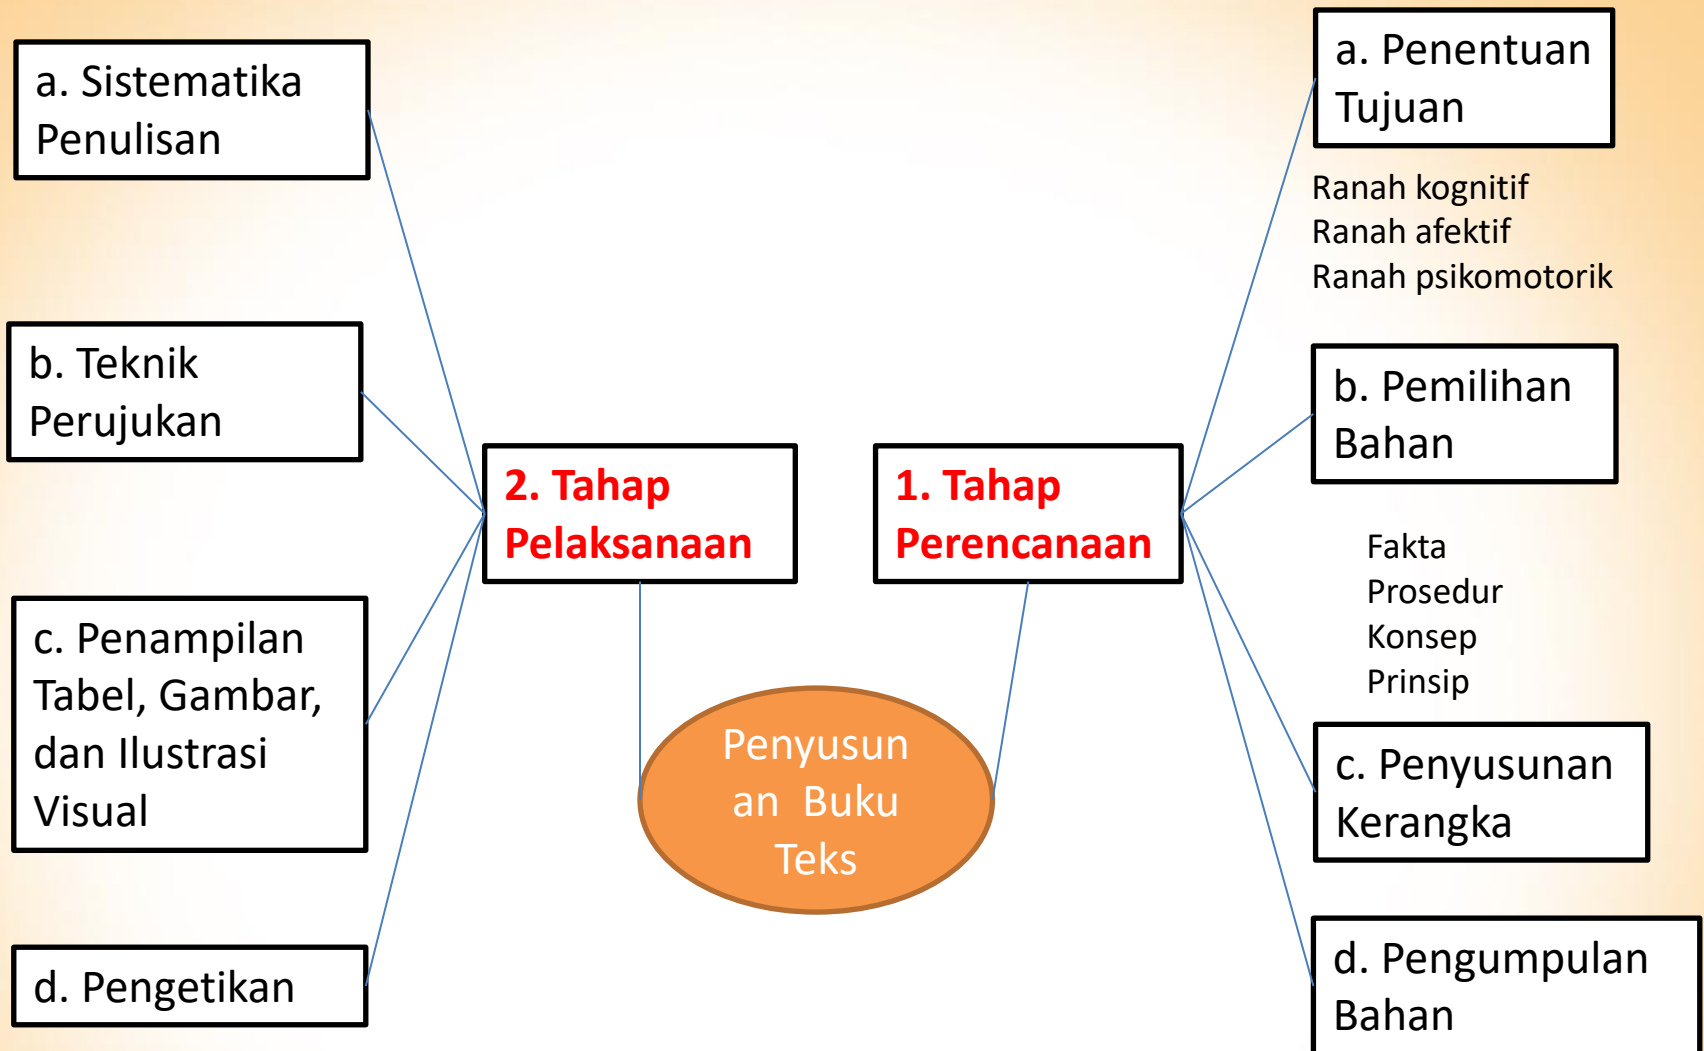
a. Sistematika Penulisan

b. Teknik Perujukan

c. Penampilan Tabel, Gambar, dan Ilustrasi Visual

d. Pengetikan

2. Tahap Pelaksanaan

1. Tahap Perencanaan

Penyusunan Buku Teks

a. Penentuan Tujuan

Ranah kognitif
Ranah afektif
Ranah psikomotorik

b. Pemilihan Bahan

Fakta
Prosedur
Konsep
Prinsip

c. Penyusunan Kerangka

d. Pengumpulan Bahan